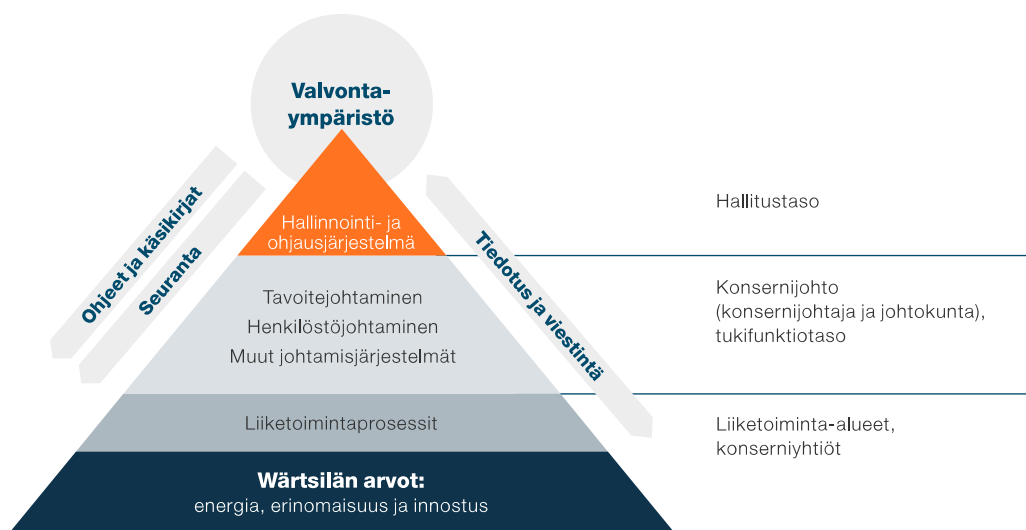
Valvonta-ympäristö

Ohjeet ja käsikirjat

Seuranta

Hallinnointi- ja ohjausjärjestelmä

Tavoitejohtaminen
Henkilöstöjohtaminen
Muut johtamisjärjestelmät

Liiketoimintaprosessit

Wärtsilän arvot:
energia, erinomaisuus ja innostus

Tiedotus ja viestintä

Hallitustaso

Konsernijohto (konsernijohtaja ja johtokunta), tukifunktiotaso

Liiketoiminta-alueet, konserniyhtiöt